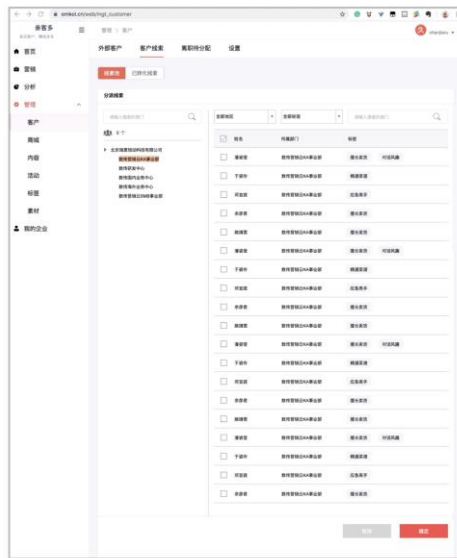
← → C scrmkol.cn/web/mgt_customer

亲客多

首页
营销
分析
管理
客户
商城
内容
活动
标签
素材
我的企业

管理 > 客户

外部客户 客户档案 离职待分配 设置

分类档案

请输入搜索的部门
北京随便科技有限公司
微信营销Ⅱ事业部
微信研发中心
微信国内业务中心
微信海外业务中心
微信营销Ⅲ事业部

全部地区 全部标签 请输入搜索的员工

| | 姓名 | 所属部门 | 标签 |
|---|---|---|---|
| | 潘晓雪 | 微信营销ⅡKA事业部 | 擅长意向 对话风趣 |
| | 于湘华 | 微信营销ⅡKA事业部 | 精通渠道 |
| | 邓宜政 | 微信营销ⅡKA事业部 | 应急高手 |
| | 余彦普 | 微信营销ⅡKA事业部 | 擅长意向 |
| | 熊德雪 | 微信营销ⅡKA事业部 | 擅长意向 |
| | 潘晓雪 | 微信营销ⅡKA事业部 | 擅长意向 对话风趣 |
| | 于湘华 | 微信营销ⅡKA事业部 | 精通渠道 |
| | 邓宜政 | 微信营销ⅡKA事业部 | 应急高手 |
| | 余彦普 | 微信营销ⅡKA事业部 | 擅长意向 |
| | 熊德雪 | 微信营销ⅡKA事业部 | 擅长意向 |
| | 潘晓雪 | 微信营销ⅡKA事业部 | 擅长意向 对话风趣 |
| | 于湘华 | 微信营销ⅡKA事业部 | 精通渠道 |
| | 邓宜政 | 微信营销ⅡKA事业部 | 应急高手 |
| | 余彦普 | 微信营销ⅡKA事业部 | 擅长意向 |
| | 熊德雪 | 微信营销ⅡKA事业部 | 擅长意向 |
| | 潘晓雪 | 微信营销ⅡKA事业部 | 擅长意向 对话风趣 |
| | 于湘华 | 微信营销ⅡKA事业部 | 精通渠道 |
| | 邓宜政 | 微信营销ⅡKA事业部 | 应急高手 |
| | 余彦普 | 微信营销ⅡKA事业部 | 擅长意向 |

取消 确定